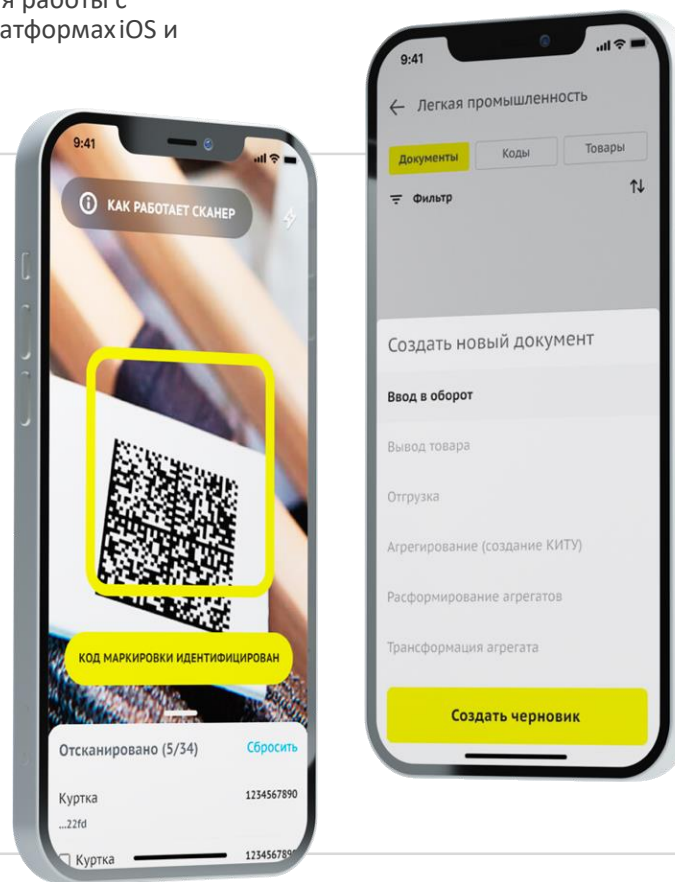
я работы с
атформах iOS и

9:41

КАК РАБОТАЕТ СКАНЕР

КОД МАРКИРОВКИ ИДЕНТИФИЦИРОВАН

Отсканировано (5/34)

Сбросить

Куртка

1234567890

...22fd

Куртка

123456789

9:41

Легкая промышленность

Документы

Коды

Товары

Фильтр

Создать новый документ

Ввод в оборот

Вывод товара

Отгрузка

Агрегирование (создание КИТУ)

Расформирование агрегатов

Трансформация агрегата

Создать черновик